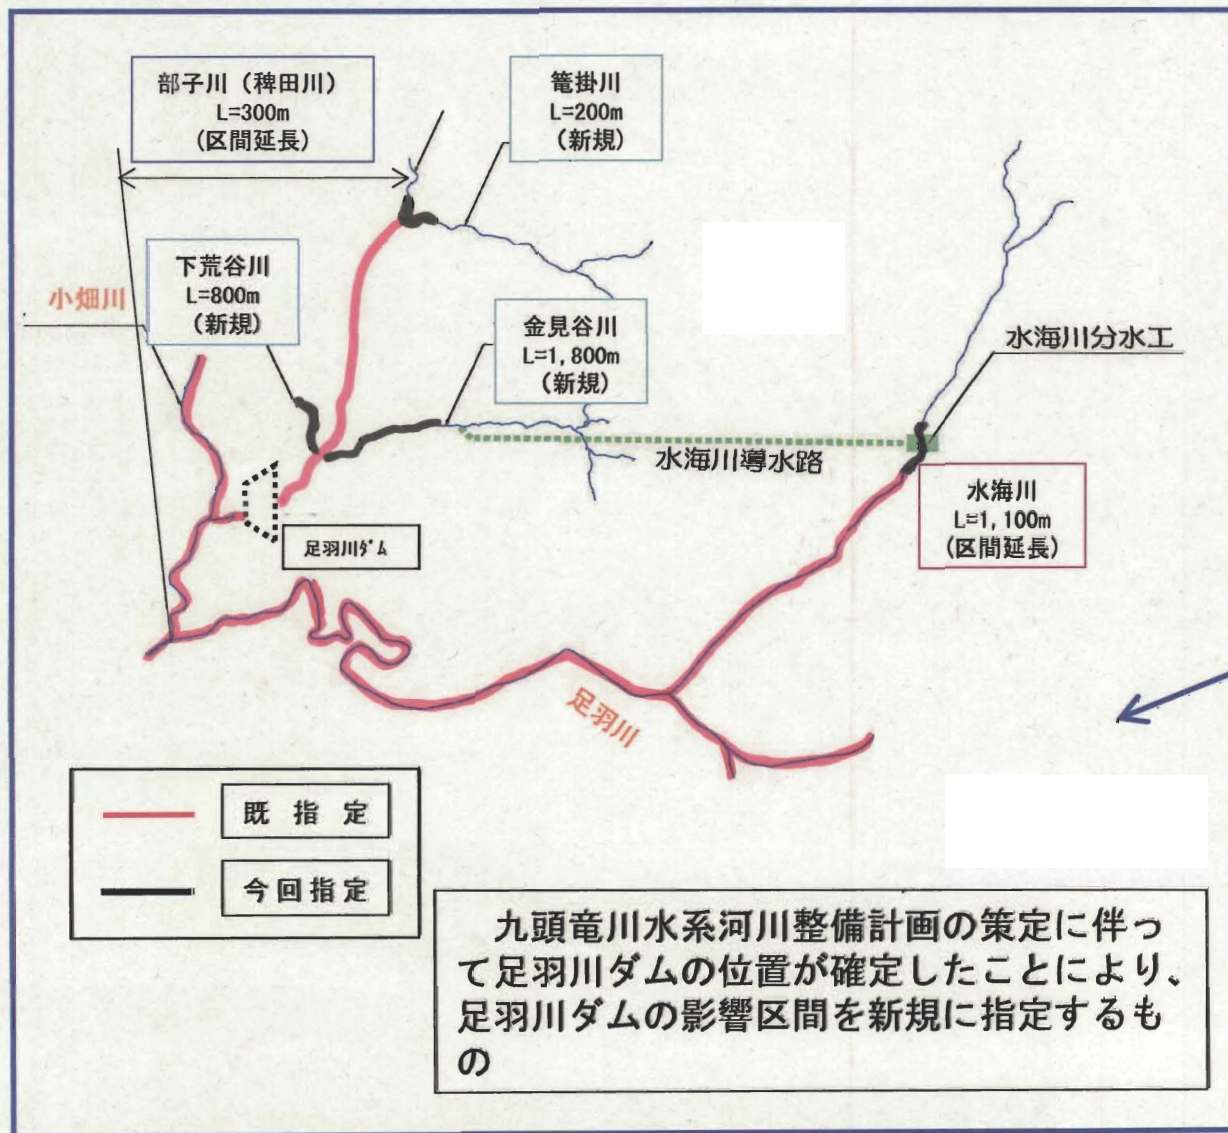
部子川（稗田川）
L=300m
（区間延長）

篭掛川
L=200m
（新規）

下荒谷川
L=800m
（新規）

小畑川

金見谷川
L=1,800m
（新規）

水海川分水工

水海川導水路

足羽川ダム

水海川
L=1,100m
（区間延長）

足羽川

既 指 定

今 回 指 定

九頭竜川水系河川整備計画の策定に伴って足羽川ダムの位置が確定したことにより、足羽川ダムの影響区間を新規に指定するもの